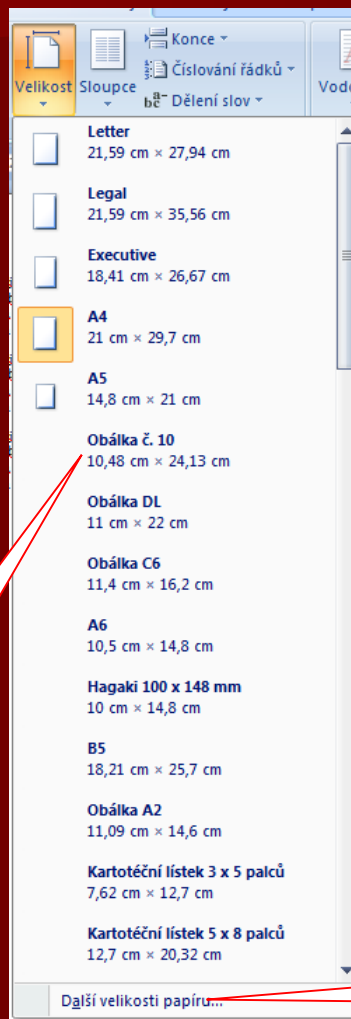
Velikost
Sloupce
Konce
Číslování řádků
Dělení slov
Vod

Letter
21,59 cm × 27,94 cm

Legal
21,59 cm × 35,56 cm

Executive
18,41 cm × 26,67 cm

A4
21 cm × 29,7 cm

A5
14,8 cm × 21 cm

Obálka č. 10
10,48 cm × 24,13 cm

Obálka DL
11 cm × 22 cm

Obálka C6
11,4 cm × 16,2 cm

A6
10,5 cm × 14,8 cm

Hagaki 100 x 148 mm
10 cm × 14,8 cm

B5
18,21 cm × 25,7 cm

Obálka A2
11,09 cm × 14,6 cm

Kartotéční lístek 3 x 5 palců
7,62 cm × 12,7 cm

Kartotéční lístek 5 x 8 palců
12,7 cm × 20,32 cm

Další velikosti papíru...